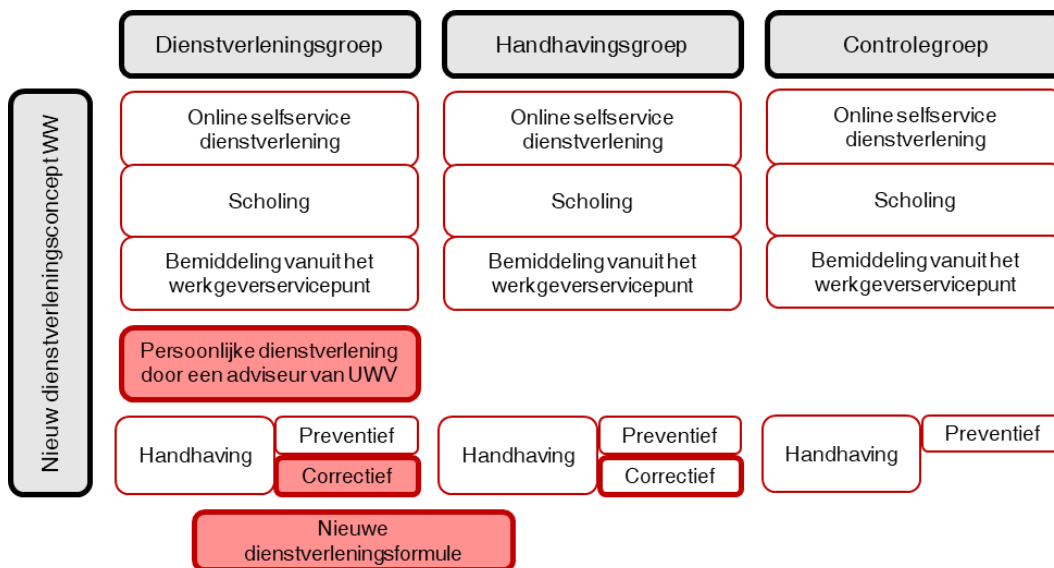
Nieuw dienstverleningsconcept WW

Dienstverleningsgroep

Online selfservice dienstverlening

Scholing

Bemiddeling vanuit het werkgeverservicepunt

Persoonlijke dienstverlening door een adviseur van UWV

Handhaving

Preventief

Correctief

Nieuwe dienstverleningsformule

Handhavingsgroep

Online selfservice dienstverlening

Scholing

Bemiddeling vanuit het werkgeverservicepunt

Handhaving

Preventief

Correctief

Controlegroep

Online selfservice dienstverlening

Scholing

Bemiddeling vanuit het werkgeverservicepunt

Handhaving

Preventief